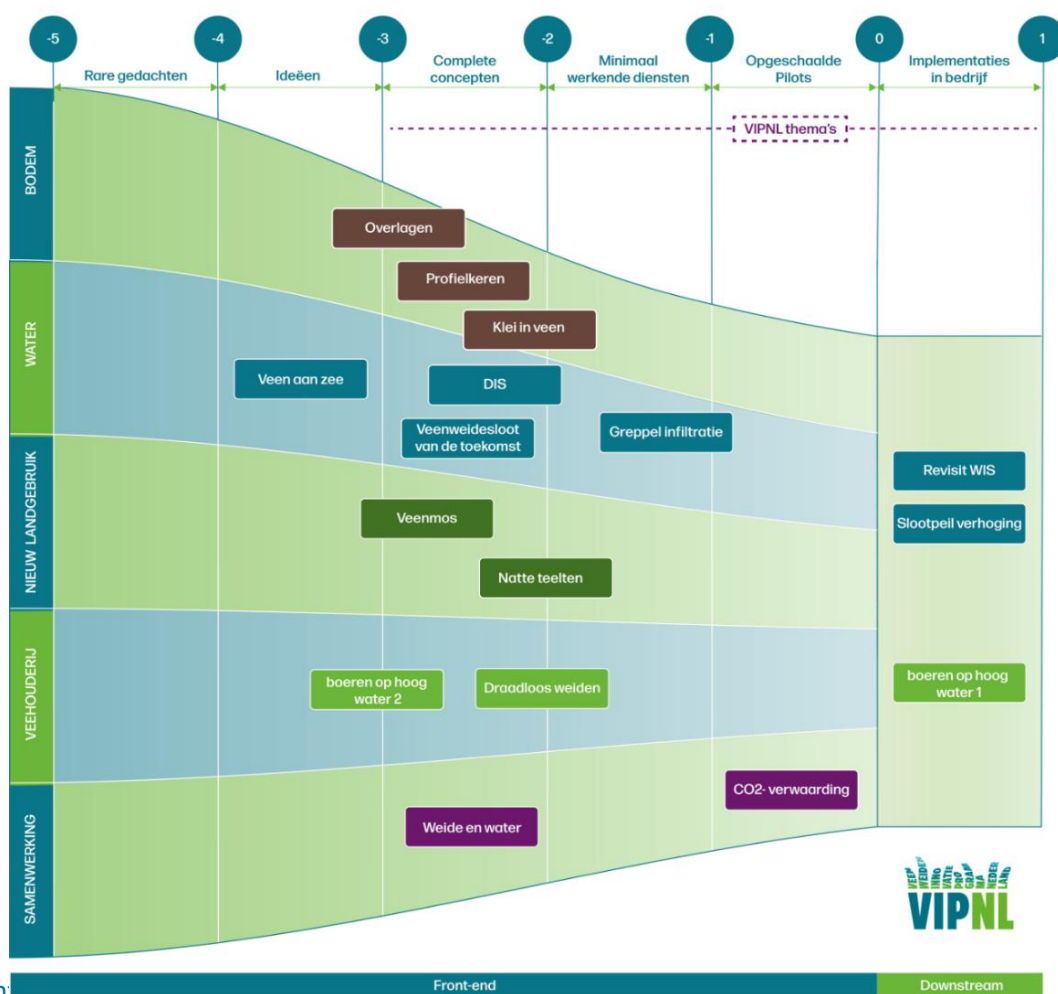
-5 -4 -3 -2 -1 0 1

Rare gedachten | Ideeën | Complete concepten | Minimaal werkende diensten | Opgeschaalde Pilots | Implementaties in bedrijf

VIPNL thema's

BODEM

WATER

NIEUW LANDGEBRUIK

VEEHOUDERIJ

SAMENWERKING

Overlagen

Profielkeren

Klei in veen

Veen aan zee

DIS

Veenweidesloot van de toekomst

Greppel infiltratie

Revisit WIS

Slootpeil verhoging

Veenmos

Natte teelten

boeren op hoog water 2

Draadloos weiden

boeren op hoog water 1

CO2- verwaarding

Weide en water

VEENWEIDE INNOVATIE PROGRAMMA NEDERLAND

VIPNL

Front-end

Downstream